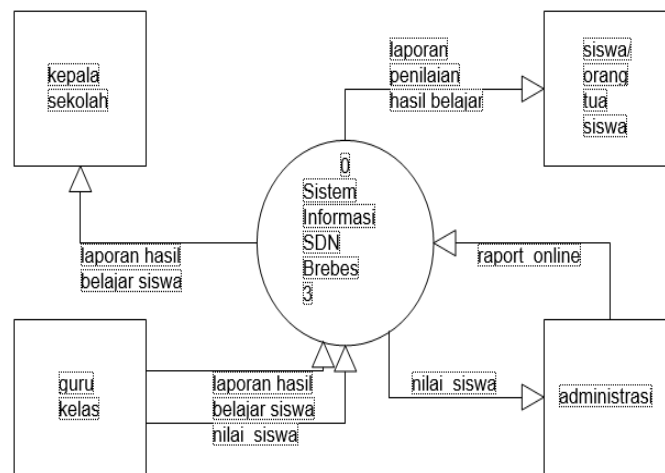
kepala sekolah

laporan penilaian hasil belajar

siswa/ orang tua siswa

0 Sistem Informasi SDN Brebes 3

laporan hasil belajar siswa

raport online

guru kelas

laporan hasil belajar siswa

nilai siswa

nilai siswa

administrasi